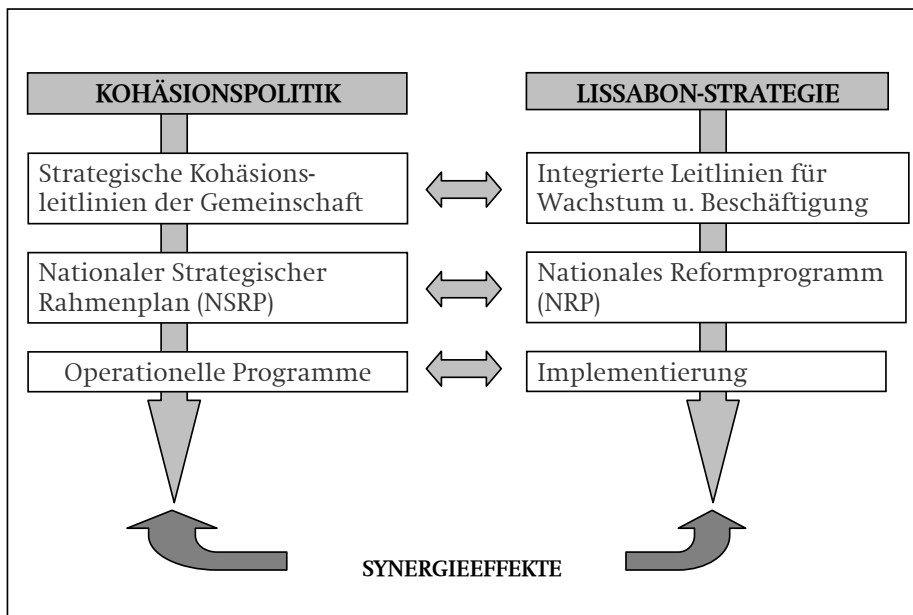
KOHÄSIONSPOLITIK

LISSABON-STRATEGIE

Strategische Kohäsionsleitlinien der Gemeinschaft

Integrierte Leitlinien für Wachstum u. Beschäftigung

Nationaler Strategischer Rahmenplan (NSRP)

Nationales Reformprogramm (NRP)

Operationelle Programme

Implementierung

SYNERGIEEFFEKTE